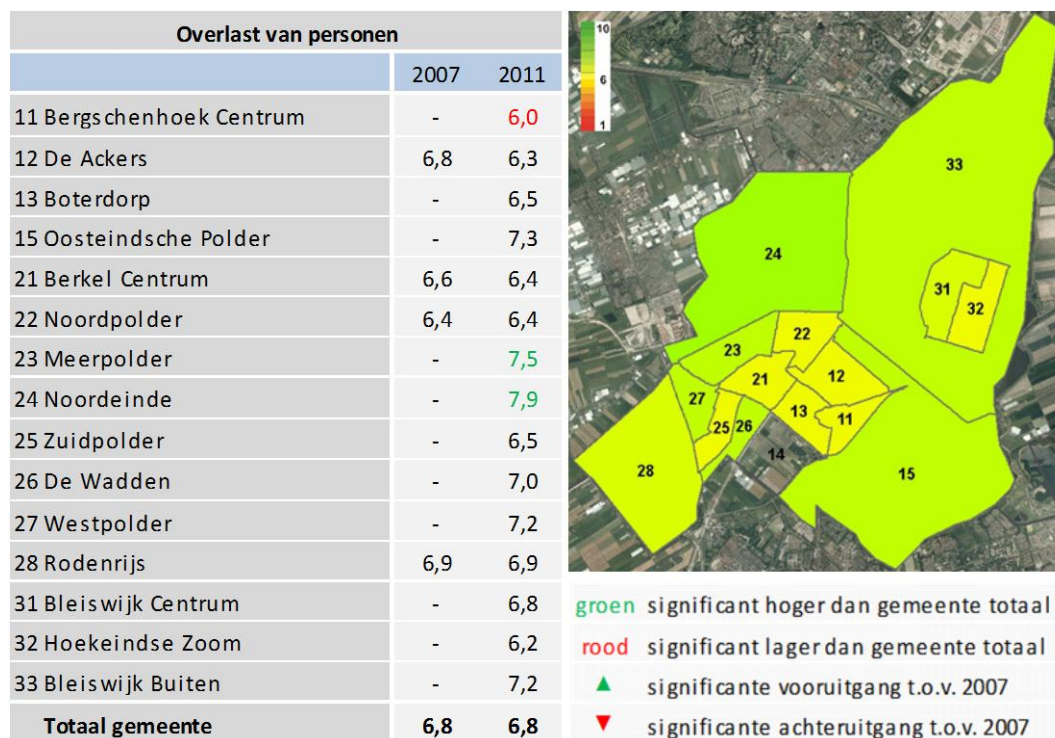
Overlast van personen

| | 2007 | 2011 |
|---|---|---|
| 11 Bergschenhoek Centrum | - | 6,0 |
| 12 De Ackers | 6,8 | 6,3 |
| 13 Boterdorp | - | 6,5 |
| 15 Oosteindsche Polder | - | 7,3 |
| 21 Berkel Centrum | 6,6 | 6,4 |
| 22 Noordpolder | 6,4 | 6,4 |
| 23 Meerpolder | - | 7,5 |
| 24 Noordeinde | - | 7,9 |
| 25 Zuidpolder | - | 6,5 |
| 26 De Wadden | - | 7,0 |
| 27 Westpolder | - | 7,2 |
| 28 Rodenrijs | 6,9 | 6,9 |
| 31 Bleiswijk Centrum | - | 6,8 |
| 32 Hoekeindse Zoom | - | 6,2 |
| 33 Bleiswijk Buiten | - | 7,2 |
| Totaal gemeente | 6,8 | 6,8 |

10
6
1

33
24
31
32
22
23
21
12
27
13
11
25
26
14
28
15

groen significant hoger dan gemeente totaal
rood significant lager dan gemeente totaal
▲ significante vooruitgang t.o.v. 2007
▼ significante achteruitgang t.o.v. 2007